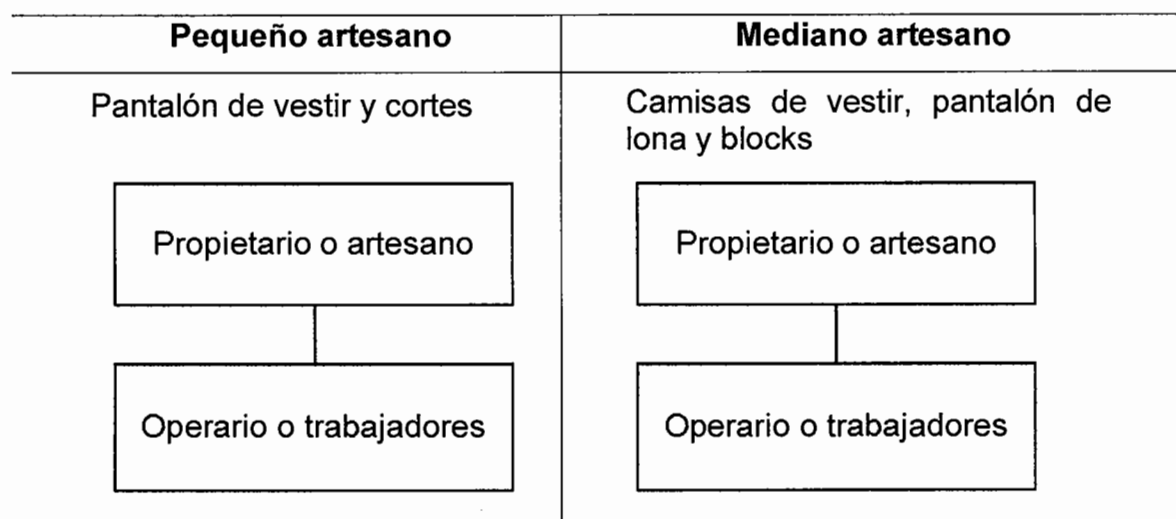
| Pequeño artesano | Mediano artesano |
|---|---|
| Pantalón de vestir y cortes | Camisas de vestir, pantalón de lona y blocks |
| Propietario o artesano | Propietario o artesano |
| Operario o trabajadores | Operario o trabajadores |